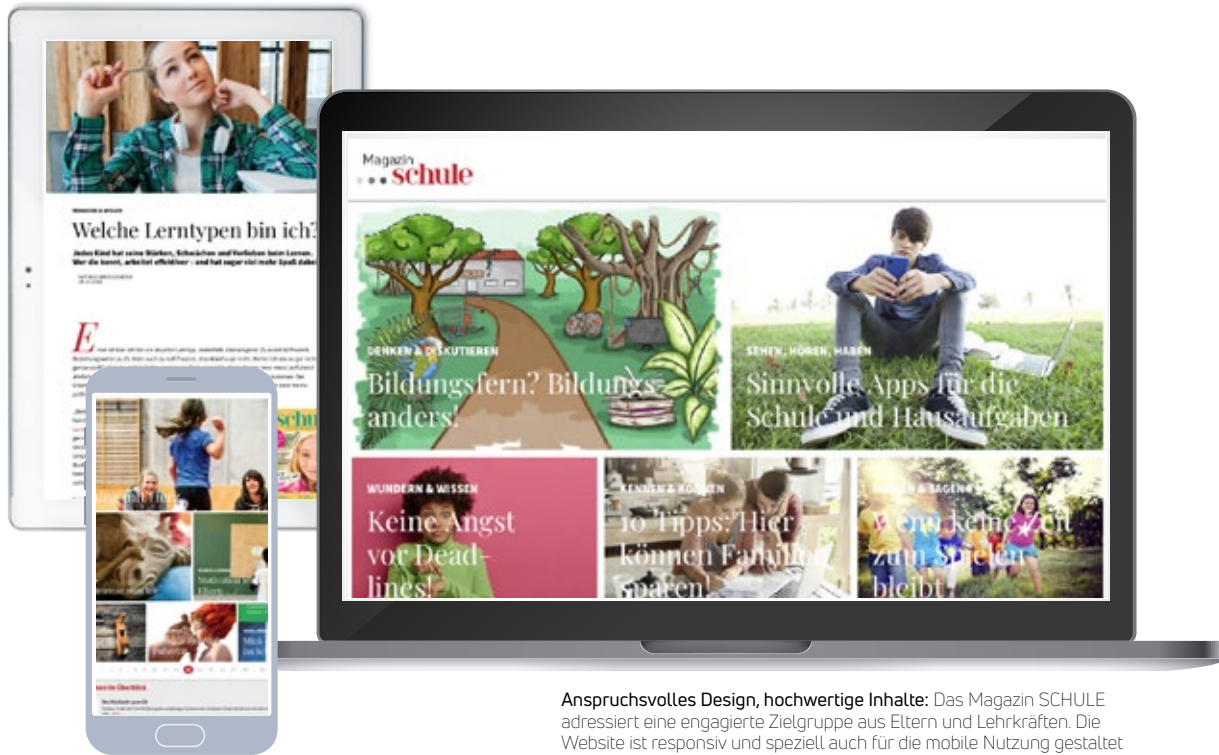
Welche Lerntypen bin ich?

Jedes Kind hat seine Stärken, Schwächen und Vorlieben beim Lernen. Wer die kennt, arbeitet effektiver - und hat sogar viel mehr Spaß dabei

E

Magazin
schule

DENKEN & DISKUTIEREN
Bildungsfern? Bildungsanders!

SEHEN, HÖREN, HABEN
Sinnvolle Apps für die Schule und Hausaufgaben

WUNDERN & WISSEN
Keine Angst vor Deadlines!

KENNEN & KÖNNEN
10 Tipps: Hier können Familien sparen!

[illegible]
Wenn keine Zeit zum Spielen bleibt

Anspruchsvolles Design, hochwertige Inhalte: Das Magazin SCHULE adressiert eine engagierte Zielgruppe aus Eltern und Lehrkräften. Die Website ist responsiv und speziell auch für die mobile Nutzung gestaltet